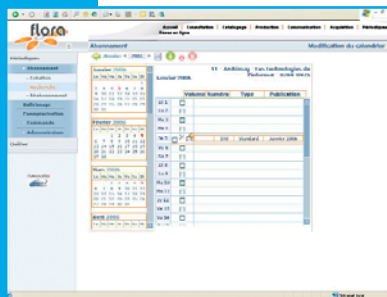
flora

Accueil | Consultation | Catalogage | Production | Communication | Acquisition | Périodiques
Revue en ligne

Abonnement

Modification du calendrier

Abonnement
- Création
- Recherche
- Abonnement
Bulletinage
Transmission
Exemplaire
- Administration

Quitter

Janvier 2006
Lu Ma Me Je Ve Sa Di

Février 2006
Lu Ma Me Je Ve Sa Di

Mars 2006
Lu Ma Me Je Ve Sa Di

Avril 2006
Lu Ma Me Je Ve Sa Di

Janvier 2006

| | | Volume Numéro | Type | Publication |
|---|---|---|---|---|
| Lu 2 | | | | |
| Ma 3 | | | | |
| Me 4 | | | | |
| Je 5 | | | | |
| Ve 6 | | | | |
| Sa 7 | | | | |
| Di 8 | | | | |
| | | 330 | Standard | Janvier 2006 |
| Ma 10 | | | | |
| Me 11 | | | | |
| Je 12 | | | | |
| Ve 13 | | | | |
| Sa 14 | | | | |
| Di 15 | | | | |
| Lu 16 | | | | |
| Ma 17 | | | | |
| Me 18 | | | | |
| Je 19 | | | | |
| Ve 20 | | | | |
| Sa 21 | | | | |